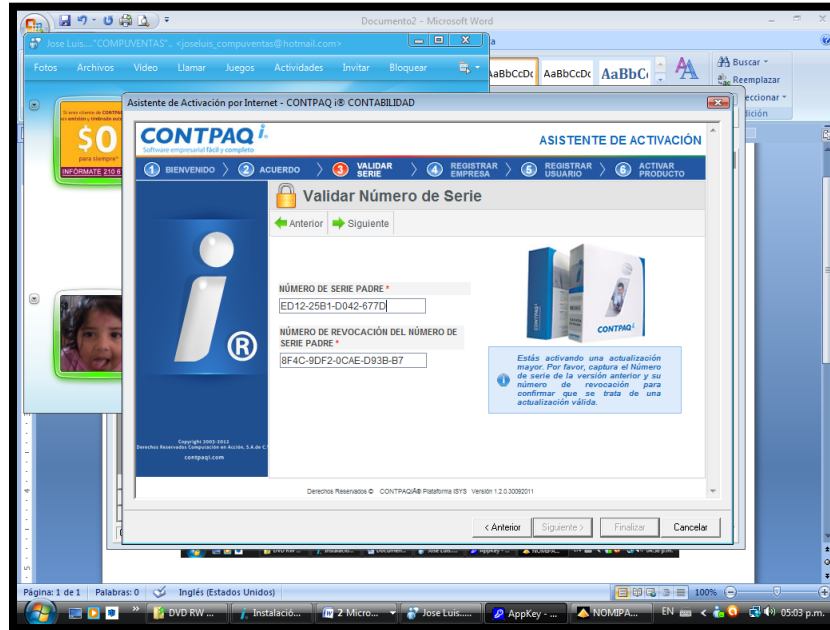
Documento2 - Microsoft Word

Jose Luis....."COMPUVENTAS"... <joseluis_compuventas@hotmail.com>

Fotos Archivos Video Llamar Juegos Actividades Invitar Bloquear

AaBbCcDc AaBbCcDc AaBbC

Buscar
Reemplazar
Seleccionar
Edición

$0
para siempre
INFÓRMATE 210 6

Asistente de Activación por Internet - CONTPAQ i® CONTABILIDAD

CONTPAQ i
Software empresarial fácil y completo

ASISTENTE DE ACTIVACIÓN

1 BIENVENIDO 2 ACUERDO 3 VALIDAR SERIE 4 REGISTRAR EMPRESA 5 REGISTRAR USUARIO 6 ACTIVAR PRODUCTO

Validar Número de Serie

Anterior Siguiente

NÚMERO DE SERIE PADRE *
ED12-25B1-D042-677D

NÚMERO DE REVOCACIÓN DEL NÚMERO DE SERIE PADRE *
8F4C-9DF2-0CAE-D93B-B7

CONTPAQ i

Estás activando una actualización mayor. Por favor, captura el Número de serie de la versión anterior y su número de revocación para confirmar que se trata de una actualización válida.

Copyright 2003-2012
Derechos Reservados Computación en Acción, S.A de C.V.
contpaqi.com

Derechos Reservados © CONTPAQi® Plataforma ISYS Versión 1.2.0.30092011

< Anterior Siguiente > Finalizar Cancelar

Página: 1 de 1 Palabras: 0 Inglés (Estados Unidos) 100%

DVD RW ... Instalació... 2 Micro... Jose Luis...... AppKey -... NOMIPA... EN 05:03 p.m.